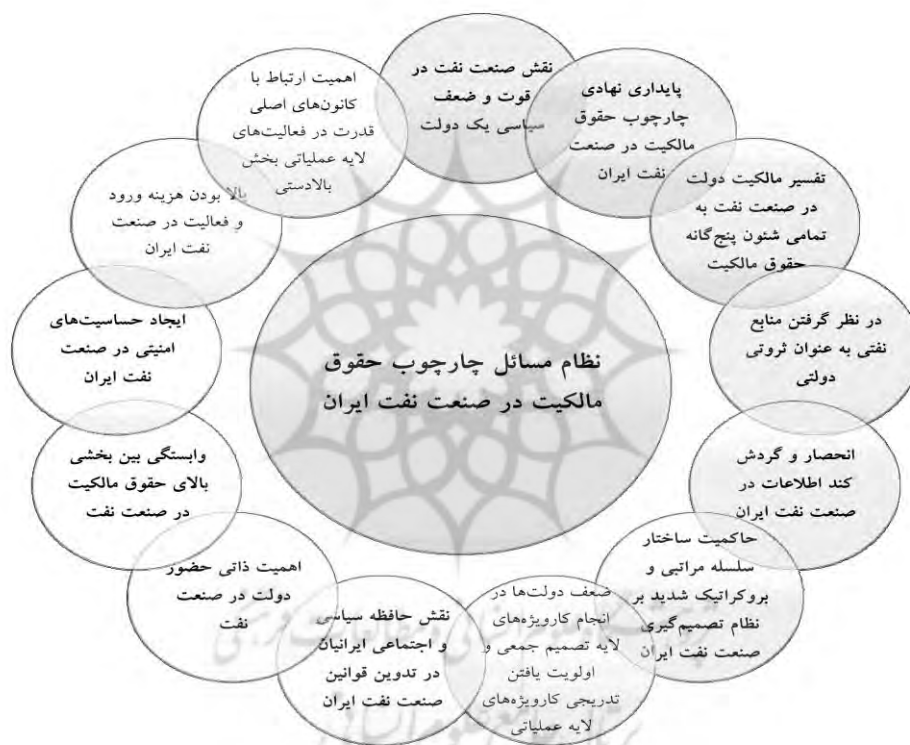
نقش صنعت نفت در قوت و ضعف سیاسی یک دولت

پایداری نهادی چارچوب حقوق مالکیت در صنعت نفت ایران

تفسیر مالکیت دولت در صنعت نفت به تمامی شئون پنج‌گانه حقوق مالکیت

در نظر گرفتن منابع نفتی به عنوان ثروتی دولتی

انحصار و گردش کند اطلاعات در صنعت نفت ایران

حاکمیت ساختار سلسله مراتبی و بروکراتیک شدید بر نظام تصمیم‌گیری صنعت نفت ایران

ضعف دولت‌ها در انجام کارویژه‌های لایه تصمیم جمعی و اولویت یافتن تدریجی کارویژه‌های لایه عملیاتی

نقش حافظه سیاسی و اجتماعی ایرانیان در تدوین قوانین صنعت نفت ایران

اهمیت ذاتی حضور دولت در صنعت نفت

وابستگی بین بخشی بالای حقوق مالکیت در صنعت نفت

ایجاد حساسیت‌های امنیتی در صنعت نفت ایران

بالا بودن هزینه ورود و فعالیت در صنعت نفت ایران

اهمیت ارتباط با کانون‌های اصلی قدرت در فعالیت‌های لایه عملیاتی بخش بالادستی

نظام مسائل چارچوب حقوق مالکیت در صنعت نفت ایران